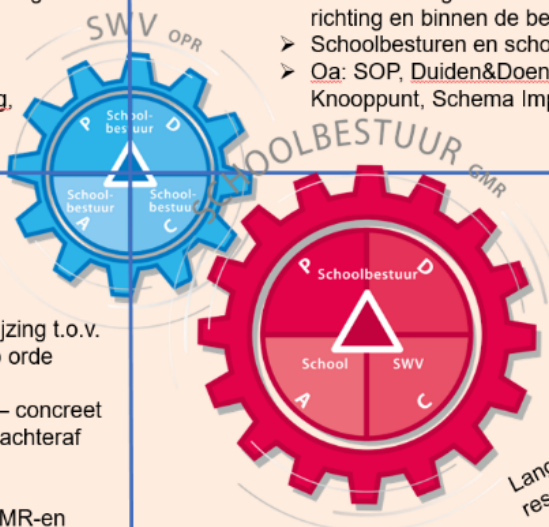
SWV OPR

richting en binnen de be

➢ Schoolbesturen en scho

➢ Oa: SOP, Duiden&Doen

Knooppunt, Schema Imp

g,

P School-bestuur D

School-bestuur

School-bestuur

A C

SCHOOLBESTUUR GMR

P Schoolbestuur D

School SWV

A C

ijzing t.o.v.

o orde

– concreet

achteraf

MR-en

Land

res